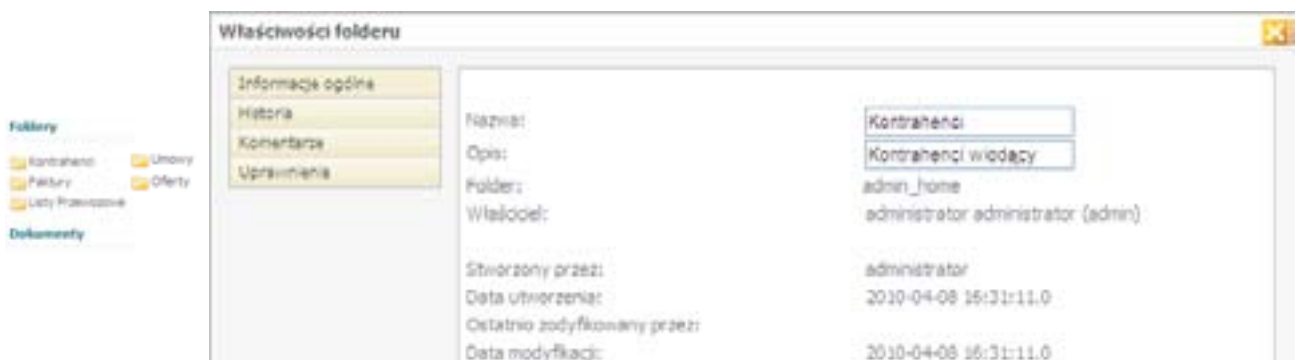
Foldery

Kontrahenci
Umowy
Faktury
Oferty
Listy Przewozowe

Dokumenty

Właściwości folderu

Informacja ogólna
Historia
Komentarze
Uprawnienia

Nazwa: Kontrahenci
Opis: Kontrahenci wiodący
Folder: admin_home
Właściciel: administrator administrator (admin)

Stworzony przez: administrator
Data utworzenia: 2010-04-08 16:31:11.0
Ostatnio zodyfikowany przez:
Data modyfikacji: 2010-04-08 16:31:11.0